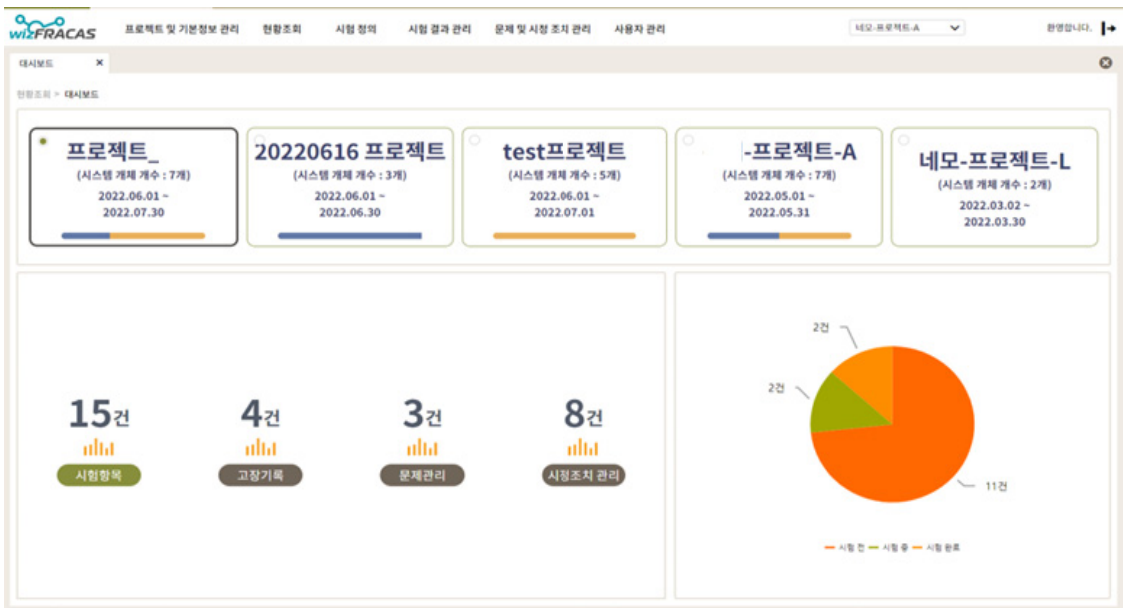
wizFRACAS 프로젝트 및 기본정보 관리 현황조회 시험 정의 시험 결과 관리 문제 및 시정 조치 관리 사용자 관리 네모-프로젝트-A 환영합니다.

대시보드 ×

현황조회 > 대시보드

프로젝트_
(시스템 개체 개수 : 7개)
2022.06.01 ~
2022.07.30

20220616 프로젝트
(시스템 개체 개수 : 3개)
2022.06.01 ~
2022.06.30

test프로젝트
(시스템 개체 개수 : 5개)
2022.06.01 ~
2022.07.01

-프로젝트-A
(시스템 개체 개수 : 7개)
2022.05.01 ~
2022.05.31

네모-프로젝트-L
(시스템 개체 개수 : 2개)
2022.03.02 ~
2022.03.30

15건
시험항목

4건
고장기록

3건
문제관리

8건
시정조치 관리

2건
2건
11건

시험 전 시험 중 시험 완료